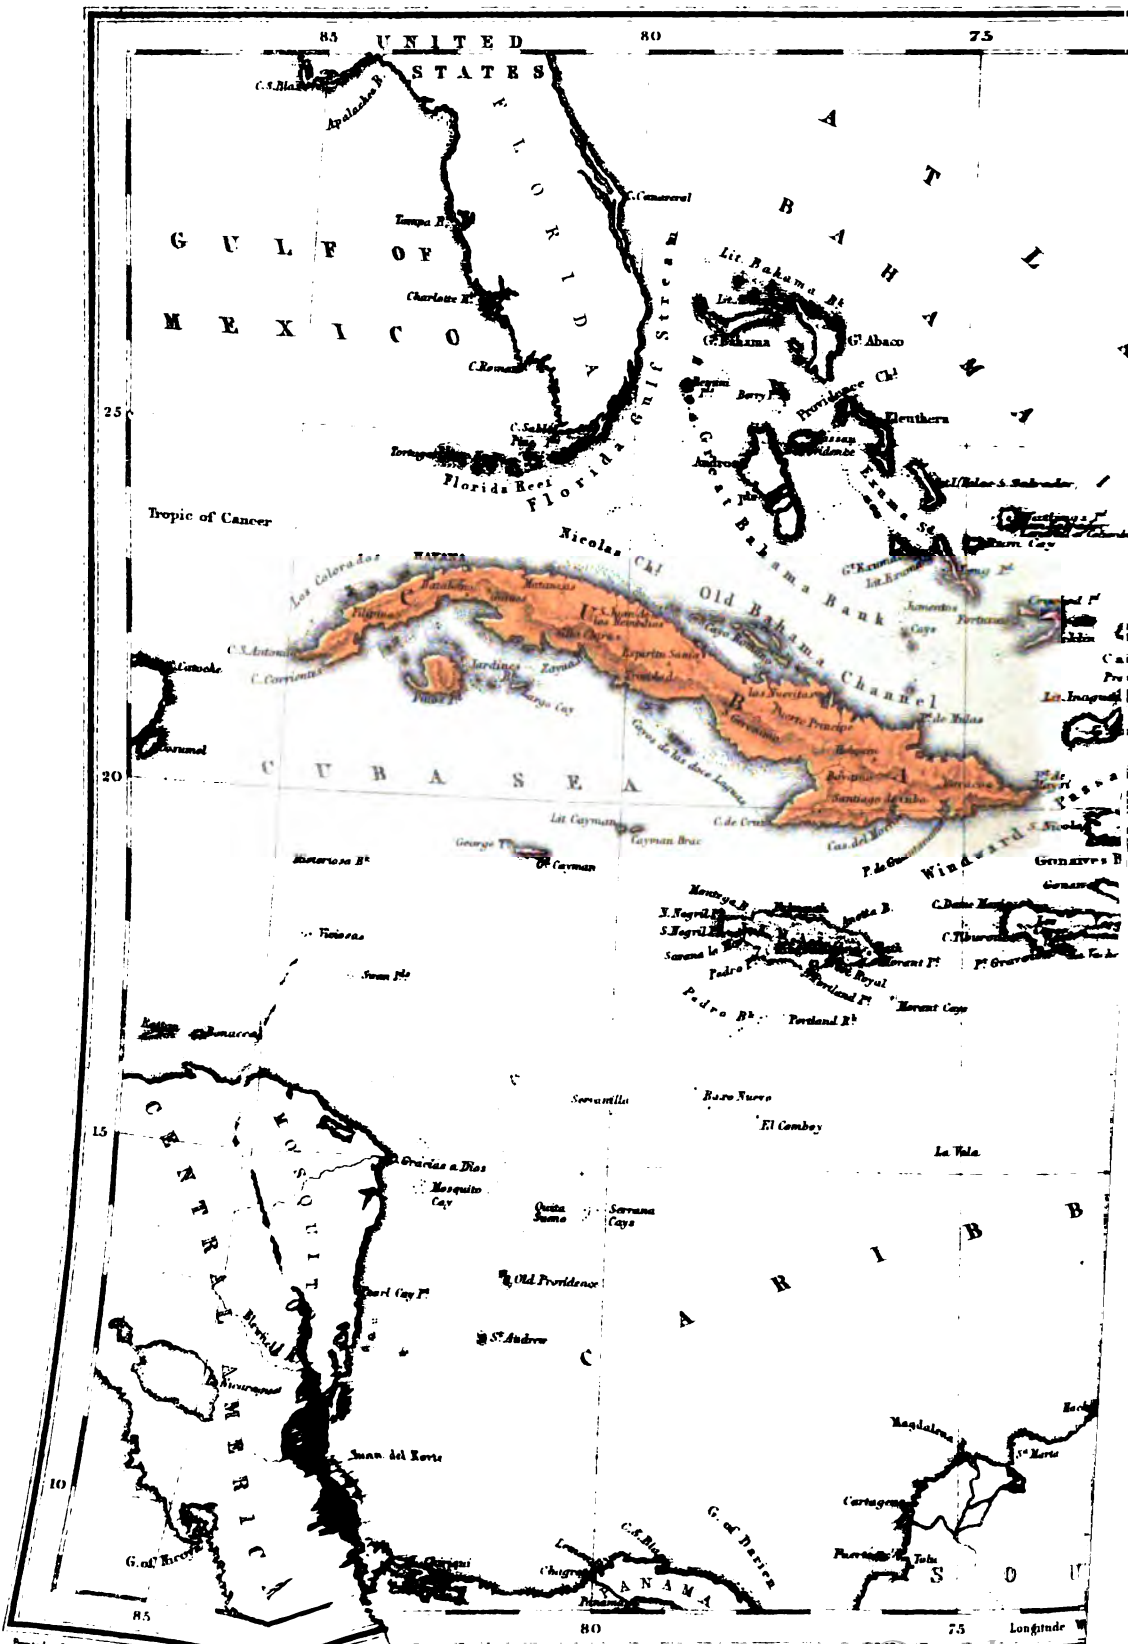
85 UNITED STATES 80 75

C.S.Blas Apalachee B.

FLORIDA

C. Canaveral

Tampa B.

GULF OF MEXICO

Charlotte H.

C. Romano

C. Sable

Tortugas

Florida Reef

Florida Gulf Stream

ATLANTIC

BAHAMA

Lit. Bahama Bk

Gt Bahama

Gt Abaco

Berry I.

Providence Chl

Eleuthera

Nassau

Andros

Great Bahama Bank

Exuma Sd

I. Watling or S. Salvador

25

Tropic of Cancer

HAVANA

Nicolas Chl

Old Bahama Bank

Old Bahama Channel

Los Colorados

Matanzas

CUBA

C. S. Antonio

C. Corrientes

Pinos I.

Jardines

Trinidad

Espiritu Santo

Puerto Principe

Bayamo

Santiago de Cuba

Baracoa

Crooked I.

Cay

Lt. Inagua

20

CUBA SEA

Cayos de las doce Leguas

C. de Cruz

Lit. Cayman

Cayman Brac

George T.

Gt. Cayman

Misteriosa Bk

Windward Passage

P. de Guanamo

Gonaives B.

Gonave

C. Dame Marie

C. Tiburon

Montego B.

Falmouth

N. Negril Pt

S. Negril Pt

Savana la Mar

Pedro Pt

Port Royal

Morant Pt

Portland Pt

Pedro Bk

Portland Rk

Morant Cays

Pt Gravois

Vibora

Swan Is.

Ruatan

Bonacca

Serranilla

Baxo Nuevo

El Comboy

15

La Vela

Gracias a Dios

Mosquito Cay

Quita Sueno

Serrana Cays

MOSQUITO

CENTRAL AMERICA

Old Providence

Pearl Cay Is.

Bluefield R.

St Andrew

CARIBB

Nicaragua

Magdalena

St Marta

San Juan del Norte

10

Cartagena

G. of Darien

C. S. Blas

G. of Nicoya

Chiriqui

Chagres

PANAMA

Panama

Tolu

SOU

85 80 75 Longitude W